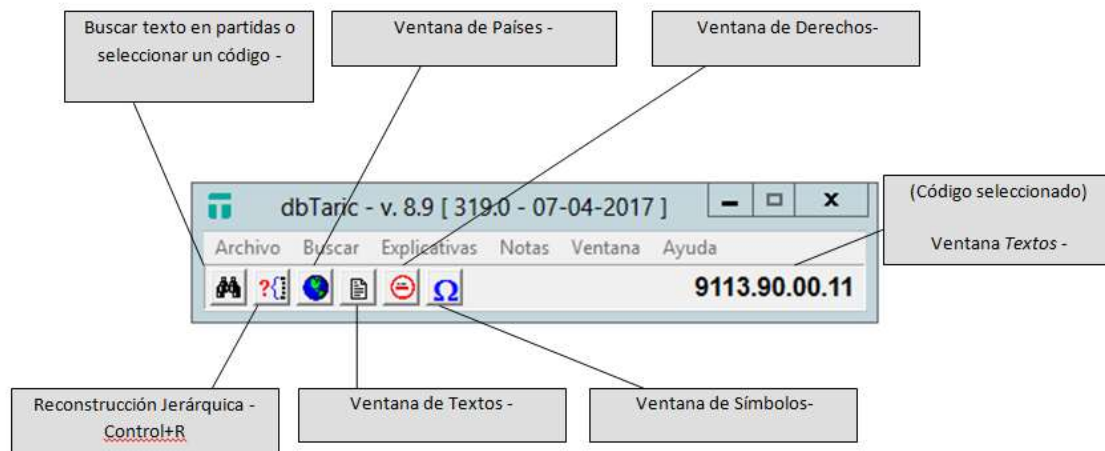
Buscar texto en partidas o seleccionar un código -

Ventana de Países -

Ventana de Derechos-

dbTaric - v. 8.9 [ 319.0 - 07-04-2017 ]

Archivo Buscar Explicativas Notas Ventana Ayuda

9113.90.00.11

(Código seleccionado)

Ventana *Textos* -

Reconstrucción Jerárquica - Control+R

Ventana de Textos -

Ventana de Símbolos-